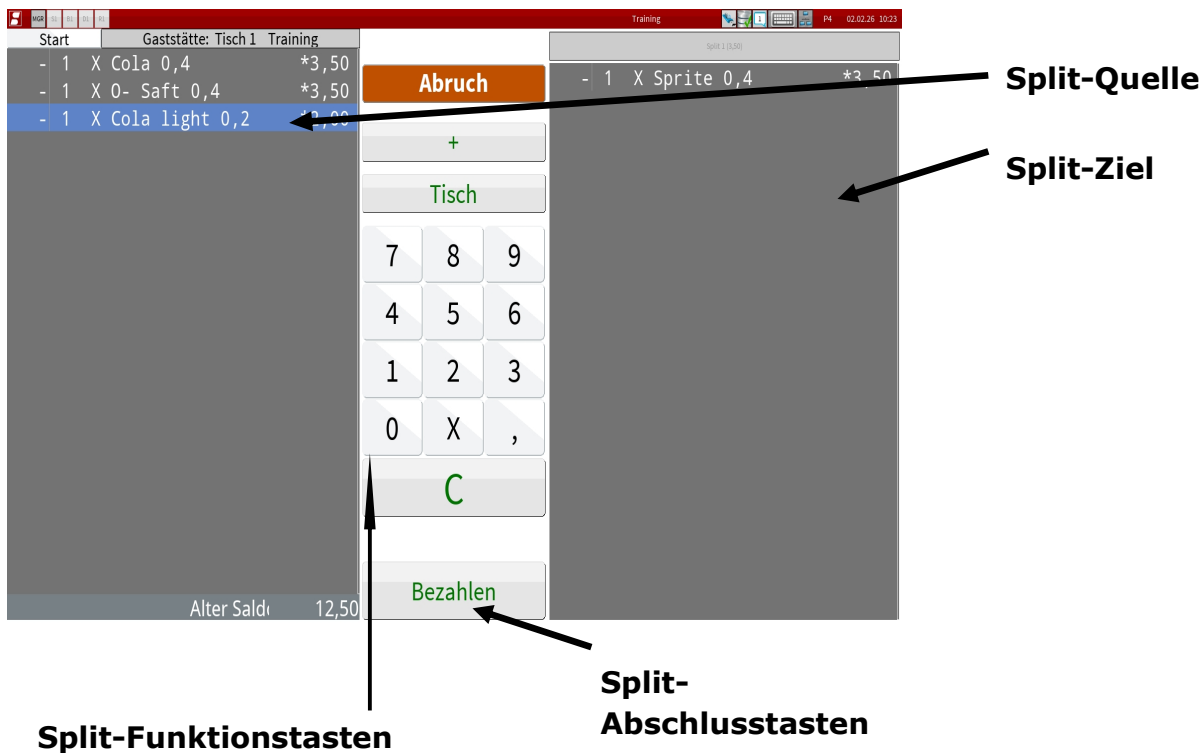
MGR

Training

P4 02.02.26 10:23

Start

Gaststätte: Tisch 1 Training

- 1 X Cola 0,4 *3,50
- 1 X O- Saft 0,4 *3,50
- 1 X Cola light 0,2 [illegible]

Alter Sald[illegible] 12,50

Abruch

+

Tisch

7 8 9
4 5 6
1 2 3
0 X ,

C

Bezahlen

Split 1 (3,50)

- 1 X Sprite 0,4 *3,50

Split-Quelle

Split-Ziel

Split-Abschlusstasten

Split-Funktionstasten